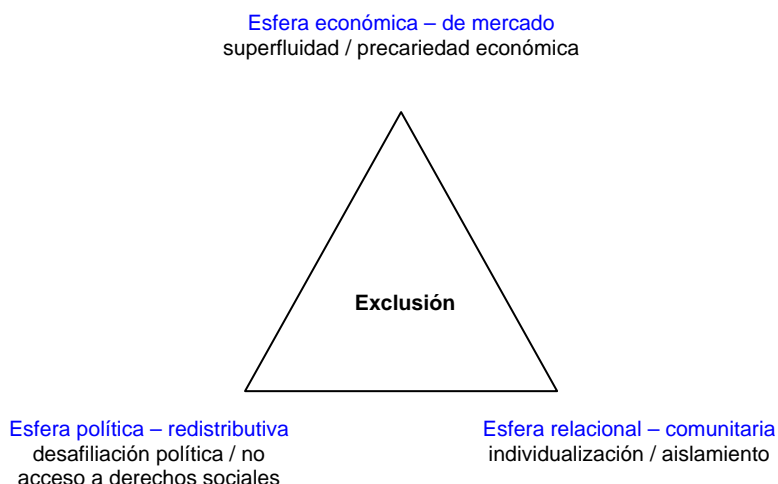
Esfera económica – de mercado
superfluidad / precariedad económica

Exclusión

Esfera política – redistributiva
desafiliación política / no acceso a derechos sociales

Esfera relacional – comunitaria
individualización / aislamiento